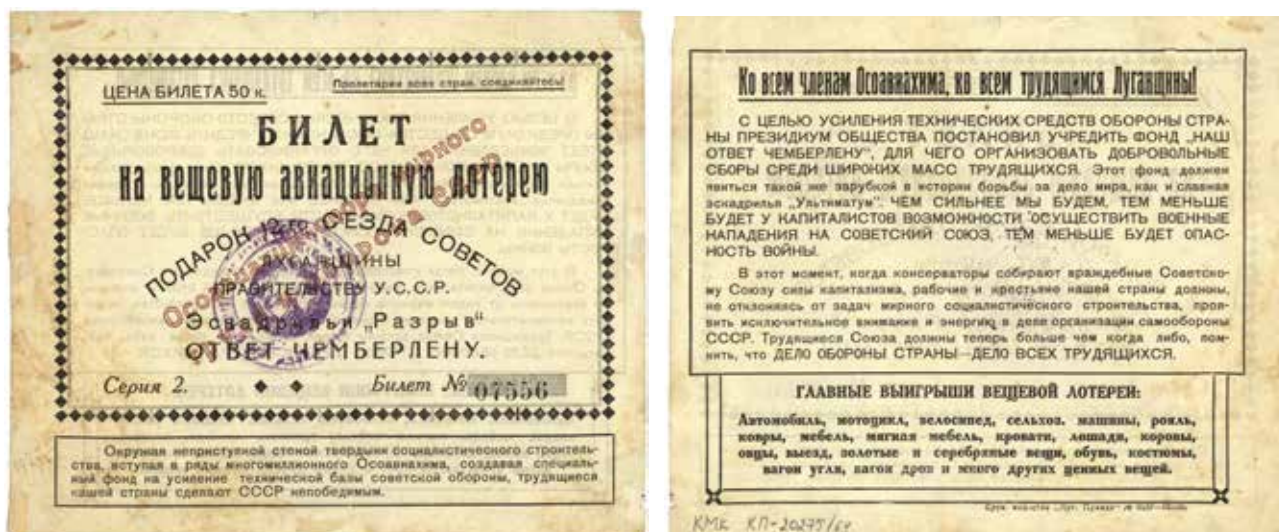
ЦЕНА БИЛЕТА 50 к.

Пролетарии всех стран, соединяйтесь!

БИЛЕТ
на вещевую авиационную лотерею

Осоавиахим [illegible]

ПОДАРОН 12-го СЕЗДА СОВЕТОВ
ЛУГАНЩИНЫ
ПРАВИТЕЛЬСТВУ У.С.С.Р.
Эскадрилья „Разрыв"
ОТВЕТ ЧЕМБЕРЛЕНУ.

Серия 2. Билет № 07556

Окружим неприступной стеной твердыни социалистического строительства, вступая в ряды многомиллионного Осоавиахима, создавая специальный фонд на усиление технической базы советской обороны, трудящиеся нашей страны сделают СССР непобедимым.

Ко всем членам Осоавиахима, ко всем трудящимся Луганщины!

С ЦЕЛЬЮ УСИЛЕНИЯ ТЕХНИЧЕСКИХ СРЕДСТВ ОБОРОНЫ СТРАНЫ ПРЕЗИДИУМ ОБЩЕСТВА ПОСТАНОВИЛ УЧРЕДИТЬ ФОНД „НАШ ОТВЕТ ЧЕМБЕРЛЕНУ", ДЛЯ ЧЕГО ОРГАНИЗОВАТЬ ДОБРОВОЛЬНЫЕ СБОРЫ СРЕДИ ШИРОКИХ МАСС ТРУДЯЩИХСЯ. Этот фонд должен явиться такой же зарубкой в истории борьбы за дело мира, как и славная эскадрилья „Ультиматум". ЧЕМ СИЛЬНЕЕ МЫ БУДЕМ, ТЕМ МЕНЬШЕ БУДЕТ У КАПИТАЛИСТОВ ВОЗМОЖНОСТИ ОСУЩЕСТВИТЬ ВОЕННЫЕ НАПАДЕНИЯ НА СОВЕТСКИЙ СОЮЗ, ТЕМ МЕНЬШЕ БУДЕТ ОПАСНОСТЬ ВОЙНЫ.

В этот момент, когда консерваторы собирают враждебные Советскому Союзу силы капитализма, рабочие и крестьяне нашей страны должны, не отказываясь от задач мирного социалистического строительства, проявить исключительное внимание и энергию в деле организации самообороны СССР. Трудящиеся Союза должны теперь больше чем когда либо, помнить, что ДЕЛО ОБОРОНЫ СТРАНЫ—ДЕЛО ВСЕХ ТРУДЯЩИХСЯ.

ГЛАВНЫЕ ВЫИГРЫШИ ВЕЩЕВОЙ ЛОТЕРЕИ:

Автомобиль, мотоцикл, велосипед, сельхоз. машины, рояль, ковры, мебель, мягкая мебель, кровати, лошадь, коровы, овцы, выезд, золотые и серебряные вещи, обувь, костюмы, вагон угля, вагон дров и много других ценных вещей.

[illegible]

КМК КП-20275/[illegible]